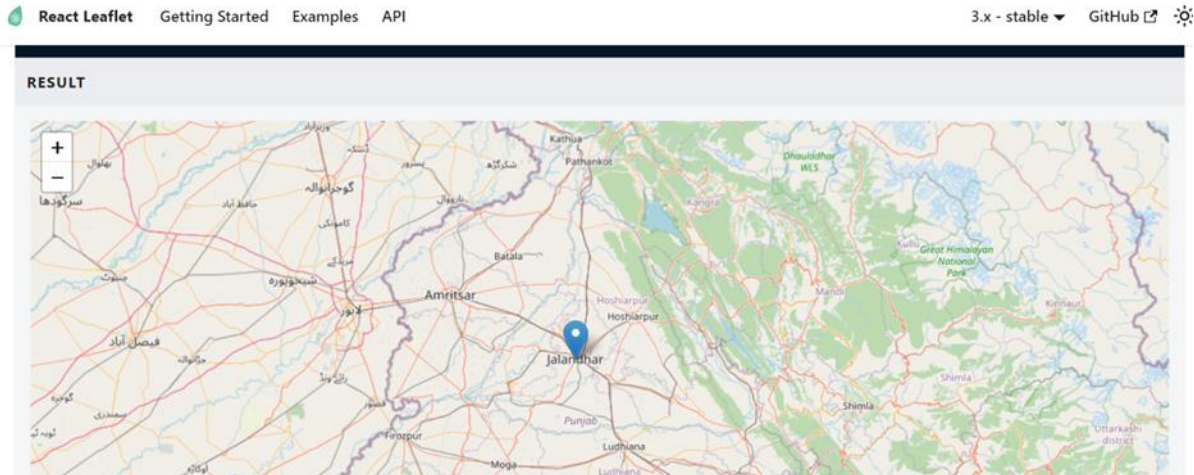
React Leaflet Getting Started Examples API 3.x - stable GitHub

RESULT

+
−

Kathua
Pathankot
Dhauladhar WLS
Kangra
Kullu
Great Himalayan National Park
Batala
Amritsar
Hoshiarpur
Hoshiarpur
Mandi
Kinnaur
Jalandhar
Shimla
Shimla
Punjab
Firozpur
Ludhiana
Moga
Ludhiana
Uttarkashi district
گوجرانوالہ
سرگودھا
شیخوپورہ
لاہور
فیصل آباد
قصور
شکرگڑھ
نارووال
حافظ آباد